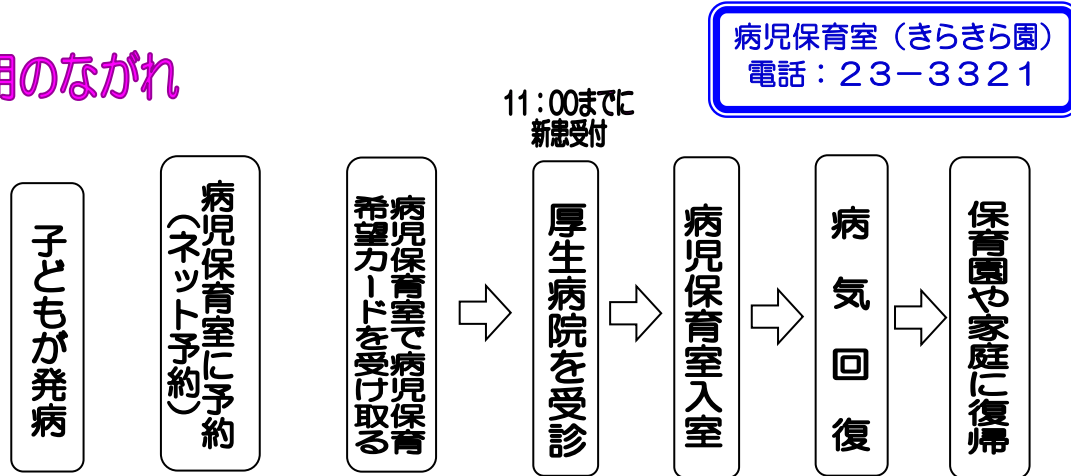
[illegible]のながれ

病児保育室（きらきら園）
電話：２３－３３２１

子どもが発病

病児保育室に予約（ネット予約）

病児保育室で病児保育希望カードを受け取る

11：00までに
新患受付

厚生病院を受診

病児保育室入室

病気回復

保育園や家庭に復帰